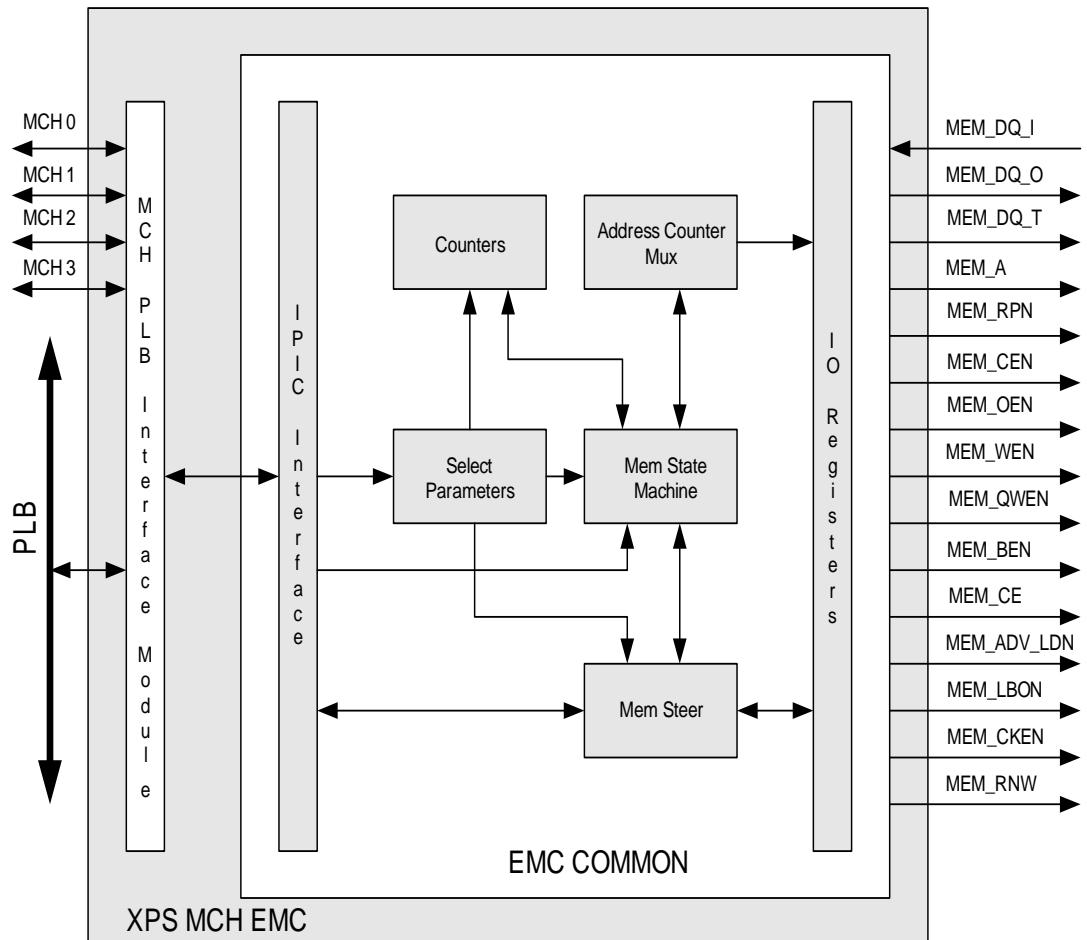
MCH 0
MCH 1
MCH 2
MCH 3

PLB

MCH PLB Interface Module

IPIC Interface

Counters

Address Counter Mux

Select Parameters

Mem State Machine

Mem Steer

IO Registers

MEM_DQ_I
MEM_DQ_O
MEM_DQ_T
MEM_A
MEM_RPN
MEM_CEN
MEM_OEN
MEM_WEN
MEM_QWEN
MEM_BEN
MEM_CE
MEM_ADV_LDN
MEM_LBON
MEM_CKEN
MEM_RNW

EMC COMMON

XPS MCH EMC